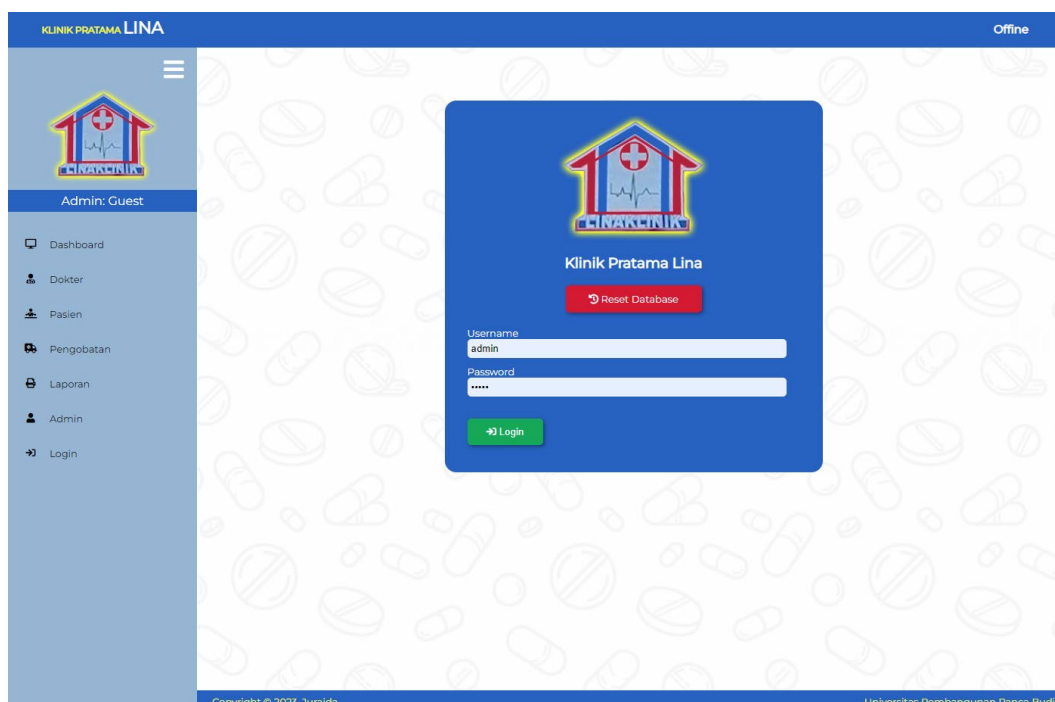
KLINIK PRATAMA LINA

Offline

LINAKLINIK

Admin: Guest

Dashboard
Dokter
Pasien
Pengobatan
Laporan
Admin
Login

LINAKLINIK

Klinik Pratama Lina

Reset Database

Username
admin

Password
•••••

Login

Copyright © 2023 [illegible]

Universitas Pembangunan Panca Budi